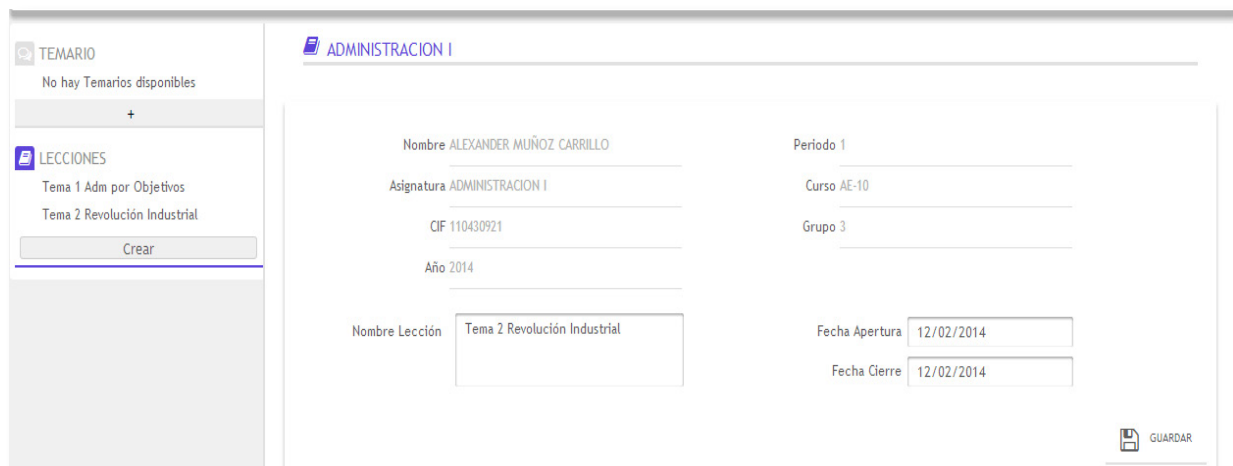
TEMARIO
No hay Temarios disponibles
+

LECCIONES
Tema 1 Adm por Objetivos
Tema 2 Revolución Industrial
Crear

ADMINISTRACION I

Nombre ALEXANDER MUÑOZ CARRILLO
Asignatura ADMINISTRACION I
CIF 110430921
Año 2014

Periodo 1
Curso AE-10
Grupo 3

Nombre Lección Tema 2 Revolución Industrial

Fecha Apertura 12/02/2014
Fecha Cierre 12/02/2014

GUARDAR